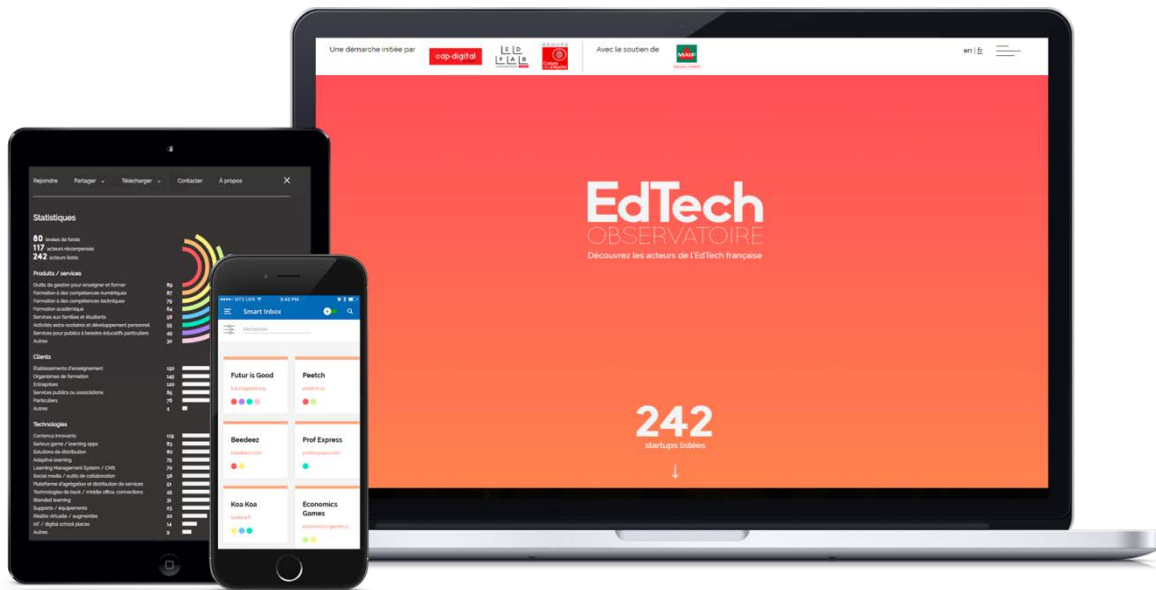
Une démarche initiée par cap-digital

Avec le soutien de MAIF

en | fr

EdTech
OBSERVATOIRE
Découvrez les acteurs de l'EdTech française

242
startups listées

Rejoindre Partager Télécharger Contacter À propos

Statistiques

80 levées de fonds
117 acteurs récompensés
242 acteurs listés

Produits / services
Outils de gestion pour enseigner et former 89
Formation à des compétences numériques 87
Formation à des compétences techniques 79
Formation académique 64
Services aux familles et étudiants 58
Activités extra-scolaires et développement personnel 55
Services pour publics à besoins éducatifs particuliers 49
Autres 31

Clients
Établissements d'enseignement 150
Organismes de formation 145
Entreprises 120
Services publics ou associations 85
Particuliers 75
Autres 4

Technologies
Contenus innovants 119
Serious game / learning apps 83
Solutions de distribution 80
Adaptive learning 75
Learning Management System / CMS 70
Social media / outils de collaboration 58
Plateforme d'agrégation et distribution de services 51
Technologies de back / middle office, connections 45
Blended learning 31
Supports / équipements 23
Réalité virtuelle / augmentée 20
IoT / digital school places 14
Autres 9

3:42 PM
Smart Inbox
Recherche

Futur is Good
Peetch
Beedeez
Prof Express
Koa Koa
Economics Games